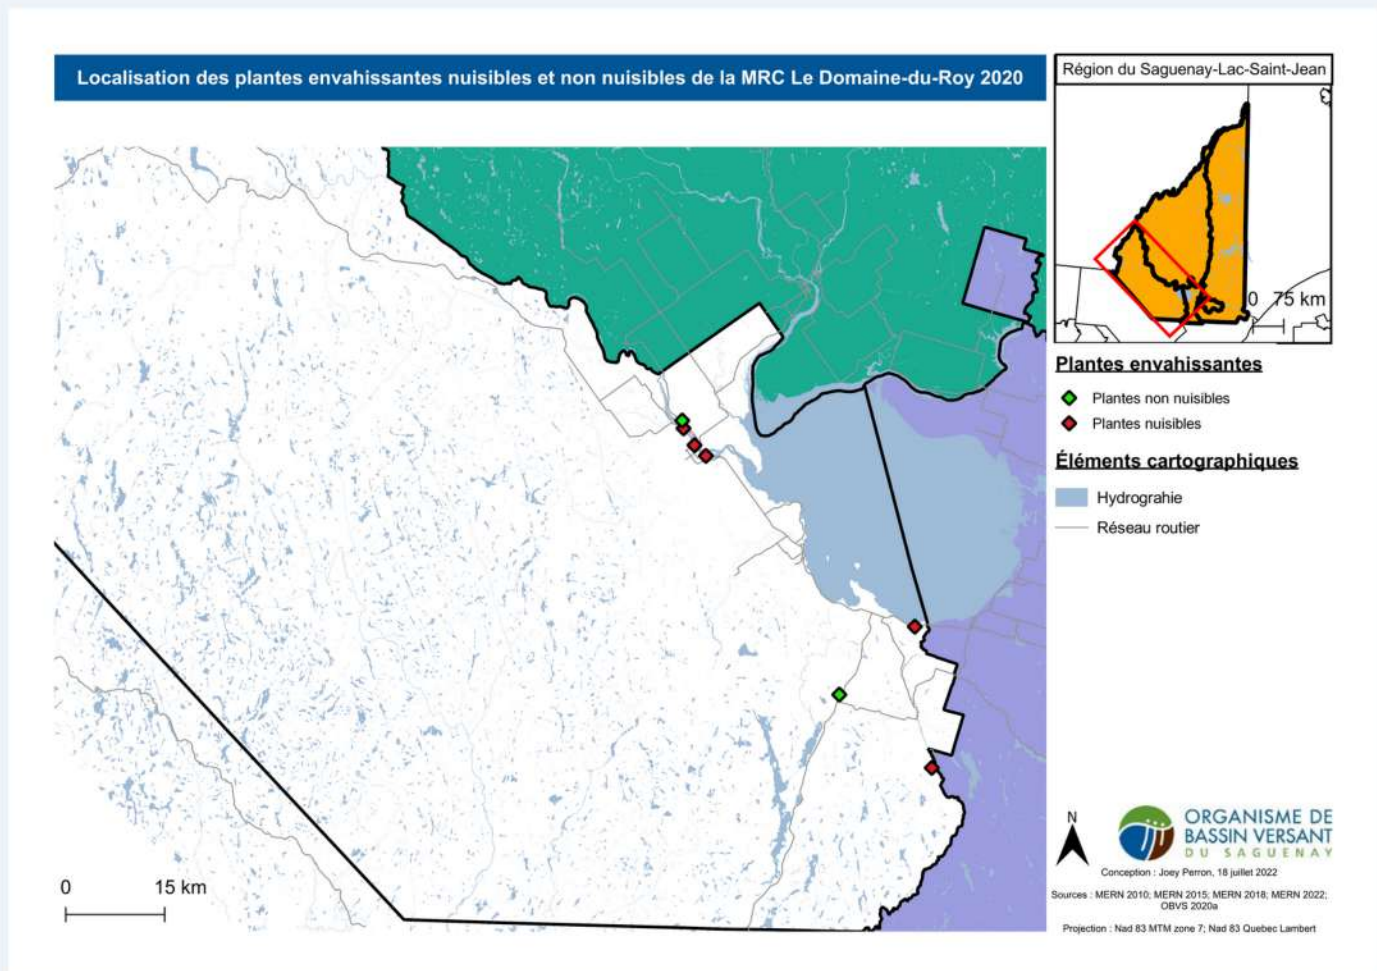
Localisation des plantes envahissantes nuisibles et non nuisibles de la MRC Le Domaine-du-Roy 2020

Région du Saguenay-Lac-Saint-Jean

0 75 km

Plantes envahissantes

Plantes non nuisibles

Plantes nuisibles

Éléments cartographiques

Hydrograhie

Réseau routier

0 15 km

N

ORGANISME DE BASSIN VERSANT DU SAGUENAY

Conception : Joey Perron, 18 juillet 2022

Sources : MERN 2010; MERN 2015; MERN 2018; MERN 2022; OBVS 2020a

Projection : Nad 83 MTM zone 7; Nad 83 Quebec Lambert